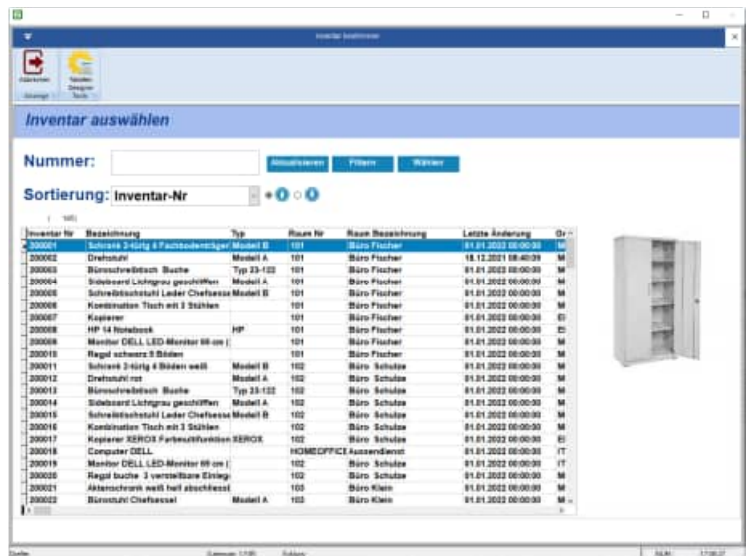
Inventar bearbeiten

Inventar auswählen

Nummer:

Aktualisieren

Filtern

Wählen

Sortierung: Inventar-Nr

| Inventar Nr | Bezeichnung | Typ | Raum Nr | Raum Bezeichnung | Letzte Änderung | Gr |
|---|---|---|---|---|---|---|
| 200001 | Schrank 2-türig 4 Fachbodenträger | Modell B | 101 | Büro Fischer | 01.01.2022 00:00:00 | M |
| 200002 | Drehstuhl | Modell A | 101 | Büro Fischer | 18.12.2021 08:40:09 | M |
| 200003 | Büroschreibtisch Buche | Typ 23-122 | 101 | Büro Fischer | 01.01.2022 00:00:00 | M |
| 200004 | Sideboard Lichtgrau geschliffen | Modell A | 101 | Büro Fischer | 01.01.2022 00:00:00 | M |
| 200005 | Schreibtischstuhl Leder Chefsessel | Modell B | 101 | Büro Fischer | 01.01.2022 00:00:00 | M |
| 200006 | Kombination Tisch mit 3 Stühlen | | 101 | Büro Fischer | 01.01.2022 00:00:00 | M |
| 200007 | Kopierer | | 101 | Büro Fischer | 01.01.2022 00:00:00 | El |
| 200008 | HP 14 Notebook | HP | 101 | Büro Fischer | 01.01.2022 00:00:00 | El |
| 200009 | Monitor DELL LED-Monitor 69 cm ( | | 101 | Büro Fischer | 01.01.2022 00:00:00 | M |
| 200010 | Regal schwarz 5 Böden | | 101 | Büro Fischer | 01.01.2022 00:00:00 | M |
| 200011 | Schrank 2-türig 4 Böden weiß | Modell B | 102 | Büro Schulze | 01.01.2022 00:00:00 | M |
| 200012 | Drehstuhl rot | Modell A | 102 | Büro Schulze | 01.01.2022 00:00:00 | M |
| 200013 | Büroschreibtisch Buche | Typ 23-122 | 102 | Büro Schulze | 01.01.2022 00:00:00 | M |
| 200014 | Sideboard Lichtgrau geschliffen | Modell A | 102 | Büro Schulze | 01.01.2022 00:00:00 | M |
| 200015 | Schreibtischstuhl Leder Chefsessel | Modell B | 102 | Büro Schulze | 01.01.2022 00:00:00 | M |
| 200016 | Kombination Tisch mit 3 Stühlen | | 102 | Büro Schulze | 01.01.2022 00:00:00 | M |
| 200017 | Kopierer XEROX Farbmultifunktion | XEROX | 102 | Büro Schulze | 01.01.2022 00:00:00 | El |
| 200018 | Computer DELL | | HOMEOFFICE | Aussendienst | 01.01.2022 00:00:00 | IT |
| 200019 | Monitor DELL LED-Monitor 69 cm ( | | 102 | Büro Schulze | 01.01.2022 00:00:00 | IT |
| 200020 | Regal buche 3 verstellbare Einleg | | 102 | Büro Schulze | 01.01.2022 00:00:00 | M |
| 200021 | Aktenschrank weiß hell abschliessb | | 103 | Büro Klein | 01.01.2022 00:00:00 | M |
| 200022 | Bürostuhl Chefsessel | Modell A | 103 | Büro Klein | 01.01.2022 00:00:00 | M |